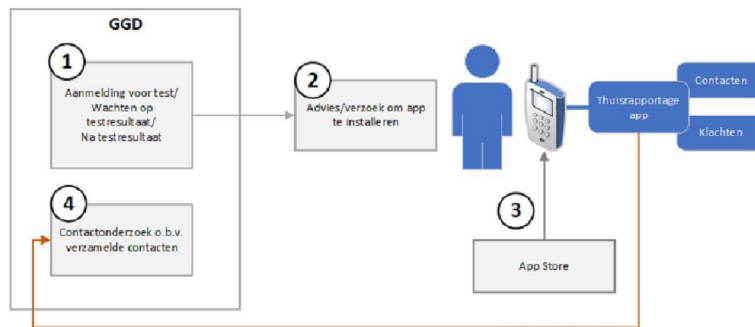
GGD

1

Aanmelding voor test/ Wachten op testresultaat/ Na testresultaat

2

Advies/verzoek om app te installeren

Thuisrapportage app

Contacten

Klachten

3

App Store

4

Contactonderzoek o.b.v. verzamelde contacten